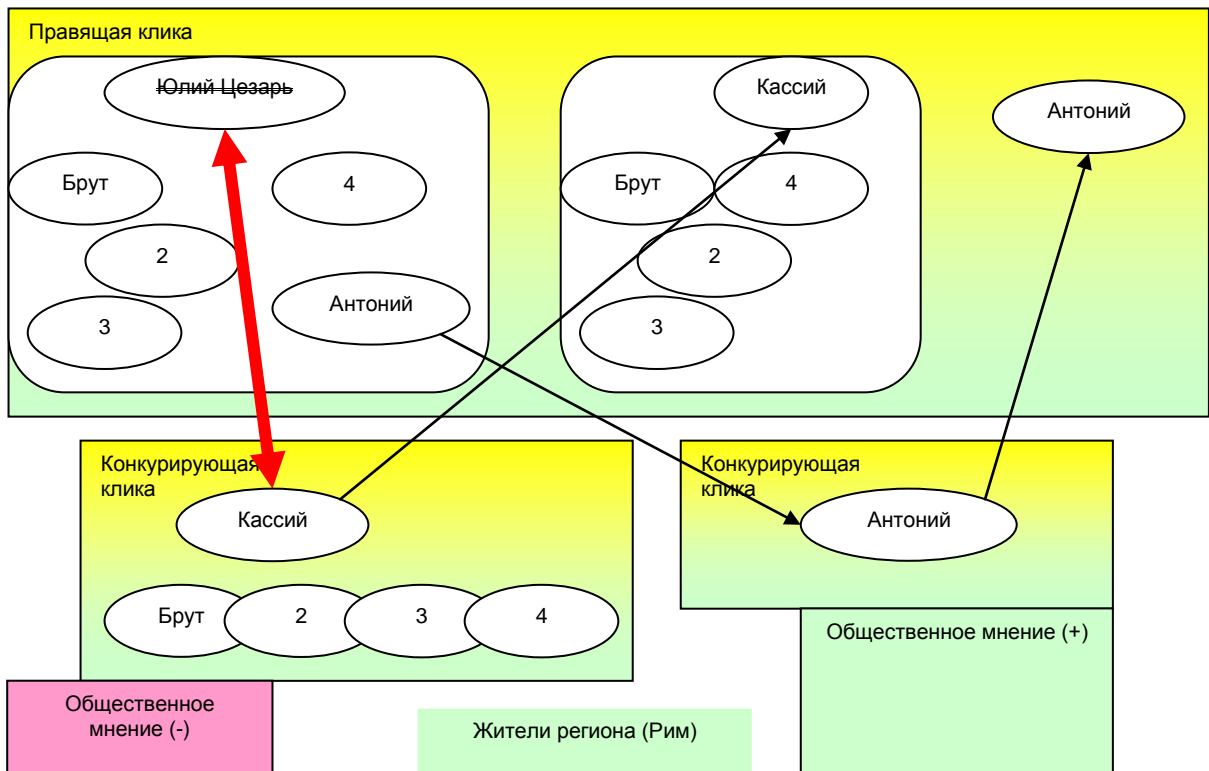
Правящая клика

Юлий Цезарь

Брут

4

2

3

Антоний

Кассий

Брут

4

2

3

Антоний

Конкурирующая клика

Кассий

Брут

2

3

4

Конкурирующая клика

Антоний

Общественное мнение (+)

Общественное мнение (-)

Жители региона (Рим)